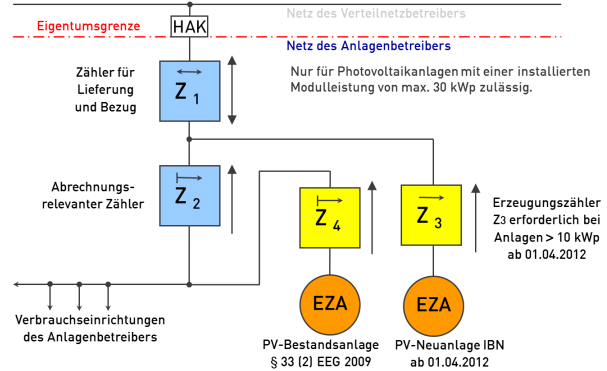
Netz des Verteilnetzbetreibers

Eigentumsgrenze

HAK

Netz des Anlagenbetreibers

Zähler für Lieferung und Bezug

$Z_1$

Nur für Photovoltaikanlagen mit einer installierten Modulleistung von max. 30 kWp zulässig.

Abrechnungs-relevanter Zähler

$Z_2$

$Z_4$

$Z_3$

Erzeugungszähler Z3 erforderlich bei Anlagen > 10 kWp ab 01.04.2012

EZA

EZA

Verbrauchseinrichtungen des Anlagenbetreibers

PV-Bestandsanlage § 33 (2) EEG 2009

PV-Neuanlage IBN ab 01.04.2012